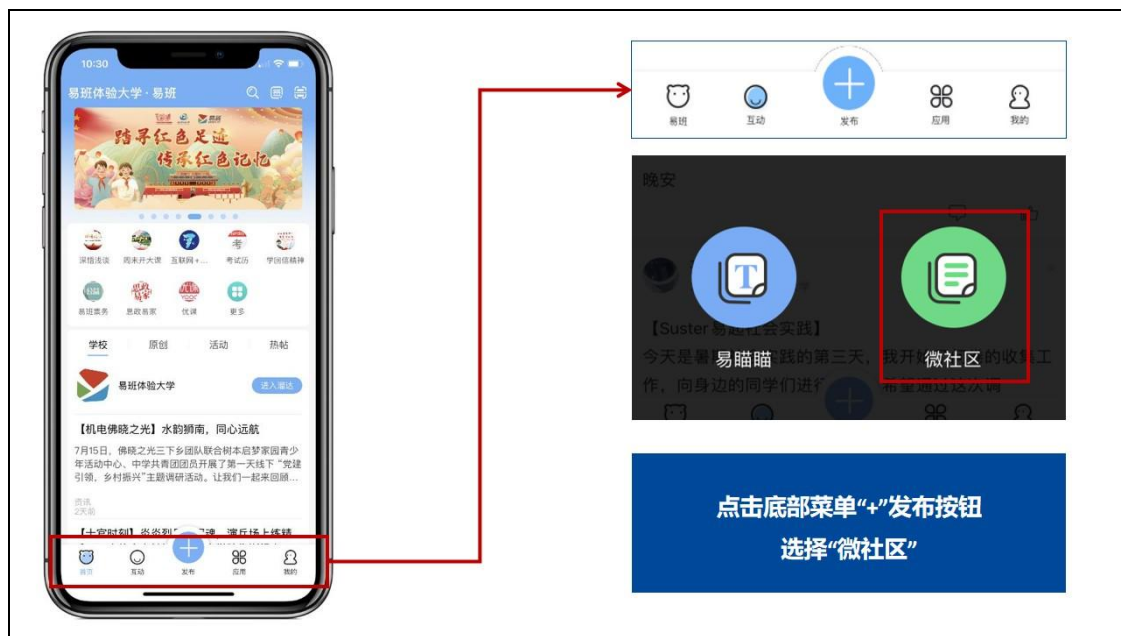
10:30

易班体验大学 · 易班

踏寻红色足迹
传承红色记忆

深悟浅谈 周末开大课 互联网+… 考试历 学因信精神

易班素务 思政名家 优课 更多

学校 原创 活动 热帖

易班体验大学 进入圈子

【机电佛晓之光】水韵鹞南，同心远航

7月15日，佛晓之光三下乡团队联合树本启梦家园青少年活动中心、中学共青团团员开展了第一天线下"党建引领，乡村振兴"主题调研活动，让我们一起来回顾…

资讯
2天前

【十官时刻】炎炎烈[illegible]演兵场上练精

首页 互动 发布 应用 我的

易班 互动 发布 应用 我的

晚安

易瞄瞄

微社区

【Suster 易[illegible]社会实践】
今天是暑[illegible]实践的第三天，我开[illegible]的收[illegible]工作，向身边的同学们进行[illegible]希望通过这次调

点击底部菜单“+”发布按钮
选择“微社区”